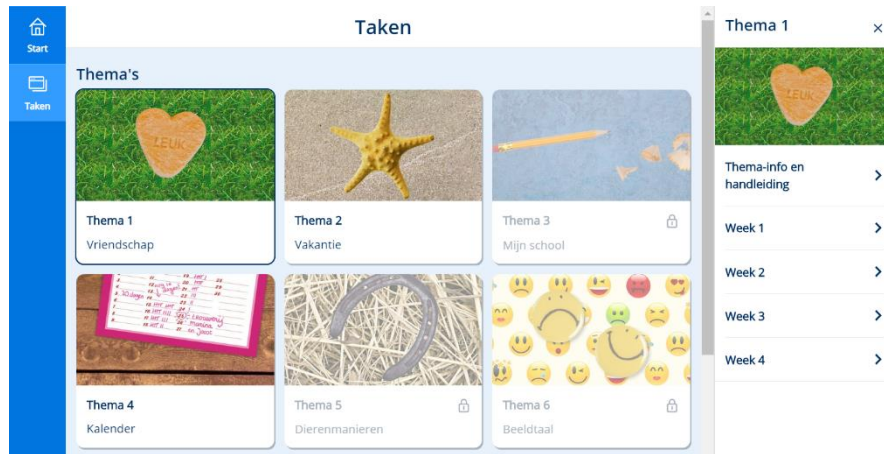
Start

Taken

Taken

Thema's

LEUK

Thema 1
Vriendschap

Thema 2
Vakantie

Thema 3
Mijn school

Thema 4
Kalender

Thema 5
Dierenmanieren

Thema 6
Beeldtaal

Thema 1 ×

LEUK

Thema-info en handleiding

Week 1

Week 2

Week 3

Week 4